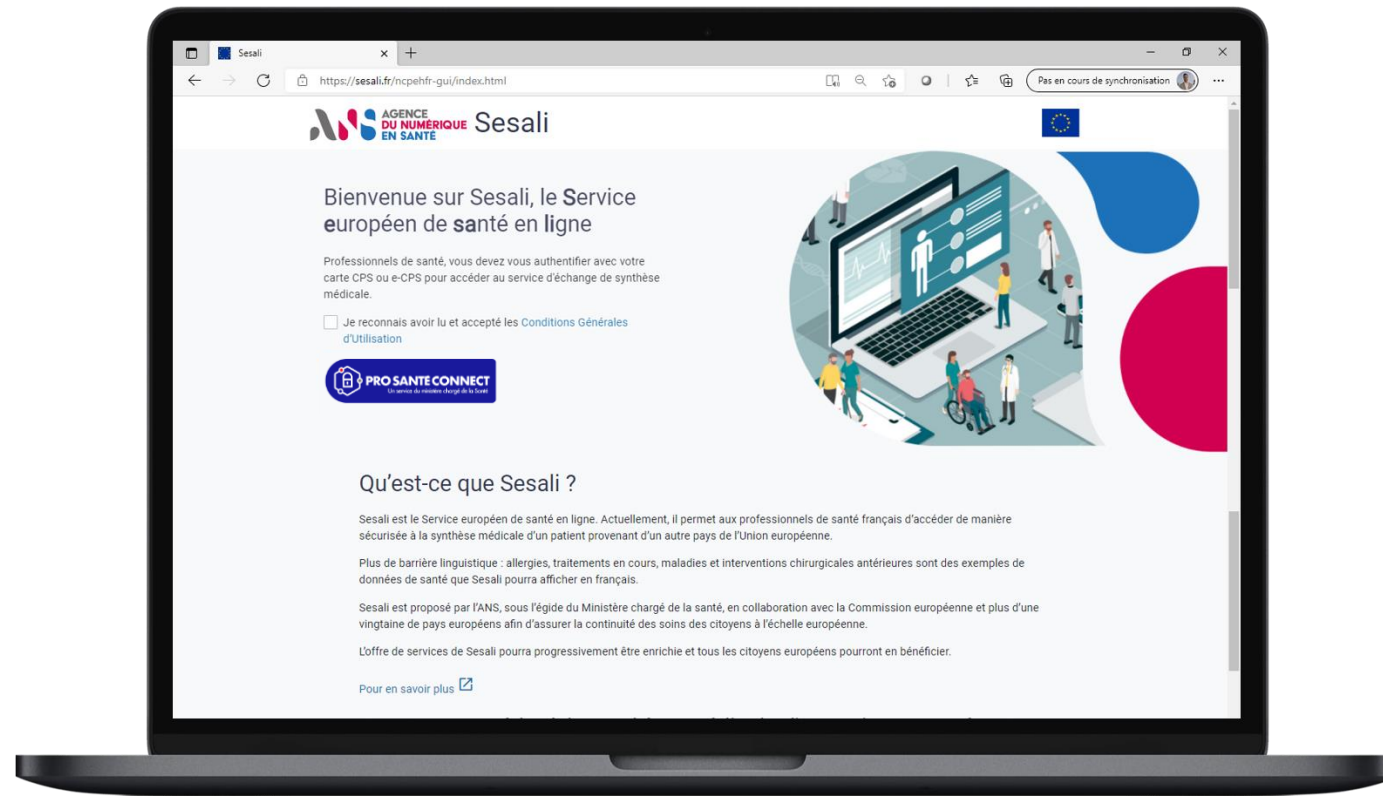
Sesali ×

https://sesali.fr/ncpehfr-gui/index.html

Pas en cours de synchronisation

AGENCE DU NUMÉRIQUE EN SANTÉ Sesali

Bienvenue sur Sesali, le Service européen de santé en ligne

Professionnels de santé, vous devez vous authentifier avec votre carte CPS ou e-CPS pour accéder au service d'échange de synthèse médicale.

Je reconnais avoir lu et accepté les Conditions Générales d'Utilisation

PRO SANTE CONNECT
Un service du ministère chargé de la Santé

Qu'est-ce que Sesali ?

Sesali est le Service européen de santé en ligne. Actuellement, il permet aux professionnels de santé français d'accéder de manière sécurisée à la synthèse médicale d'un patient provenant d'un autre pays de l'Union européenne.

Plus de barrière linguistique : allergies, traitements en cours, maladies et interventions chirurgicales antérieures sont des exemples de données de santé que Sesali pourra afficher en français.

Sesali est proposé par l'ANS, sous l'égide du Ministère chargé de la santé, en collaboration avec la Commission européenne et plus d'une vingtaine de pays européens afin d'assurer la continuité des soins des citoyens à l'échelle européenne.

L'offre de services de Sesali pourra progressivement être enrichie et tous les citoyens européens pourront en bénéficier.

Pour en savoir plus